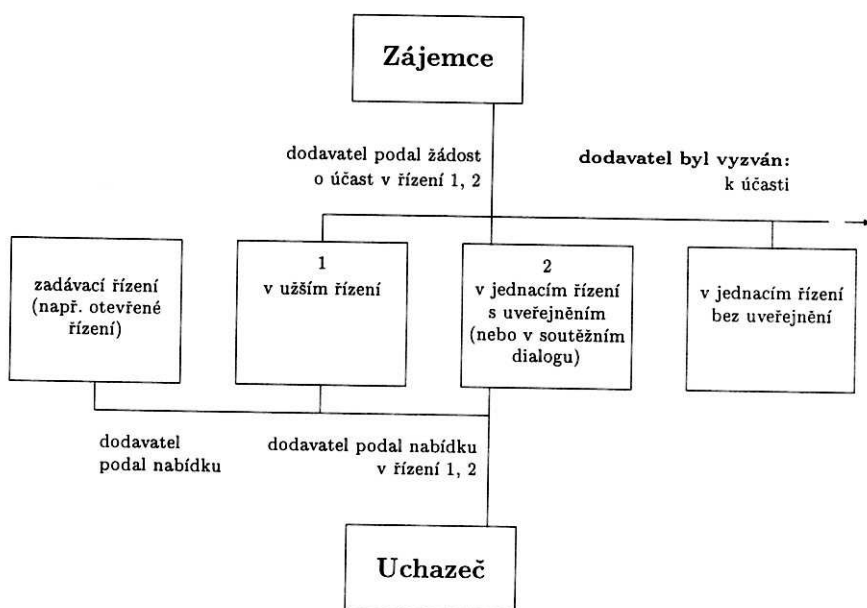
Zájemce

dodavatel podal žádost o účast v řízení 1, 2

dodavatel byl vyzván:
k účasti

zadávací řízení (např. otevřené řízení)

1
v užším řízení

2
v jednacím řízení s uveřejněním (nebo v soutěžním dialogu)

v jednacím řízení bez uveřejnění

dodavatel podal nabídku

dodavatel podal nabídku v řízení 1, 2

Uchazeč